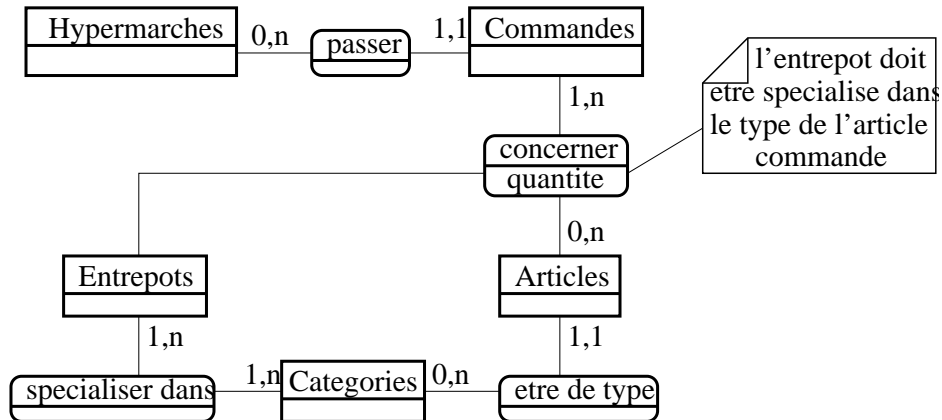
Hypermarches

0,n

passer

1,1

Commandes

l'entrepot doit etre specialise dans le type de l'article commande

1,n

concerner

quantite

0,n

Entrepots

Articles

1,n

1,1

specialiser dans

1,n

Categories

0,n

etre de type